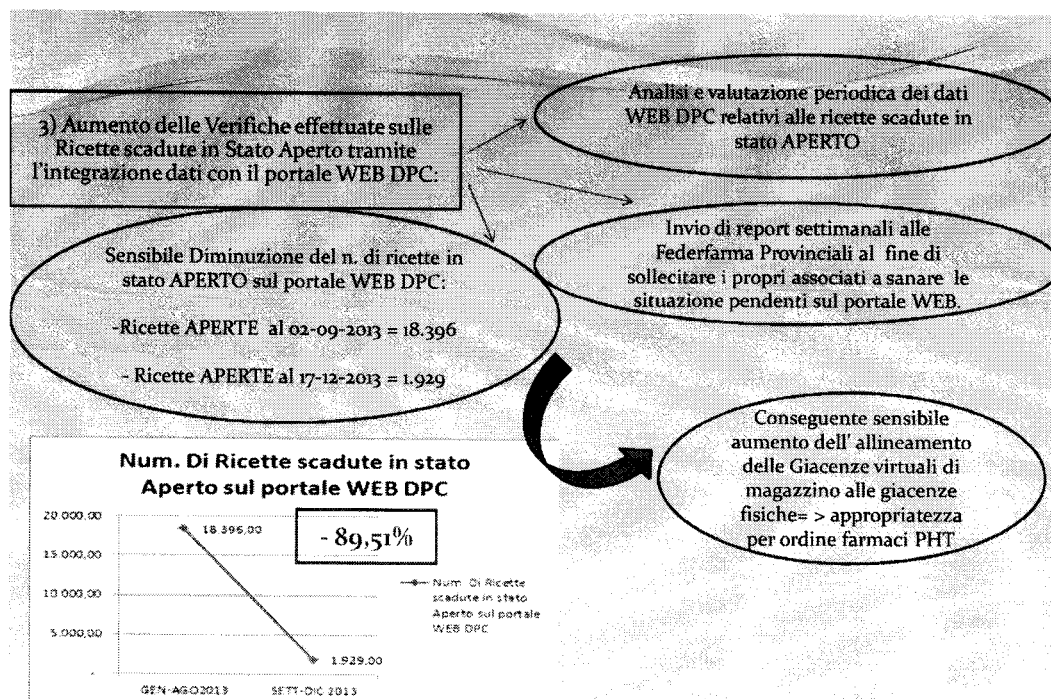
3) Aumento delle Verifiche effettuate sulle Ricette scadute in Stato Aperto tramite l'integrazione dati con il portale WEB DPC:

Analisi e valutazione periodica dei dati WEB DPC relativi alle ricette scadute in stato APERTO

Invio di report settimanali alle Federfarma Provinciali al fine di sollecitare i propri associati a sanare le situazione pendenti sul portale WEB.

Sensibile Diminuzione del n. di ricette in stato APERTO sul portale WEB DPC:

-Ricette APERTE al 02-09-2013 = 18.396

- Ricette APERTE al 17-12-2013 = 1.929

Conseguente sensibile aumento dell' allineamento delle Giacenze virtuali di magazzino alle giacenze fisiche= > appropriatezza per ordine farmaci PHT

Num. Di Ricette scadute in stato Aperto sul portale WEB DPC

20.000,00
15.000,00
10.000,00
5.000,00

18.396,00
1.929,00

- 89,51%

Num. Di Ricette scadute in stato Aperto sul portale WEB DPC

GEN-AGO2013
SETT-DIC 2013